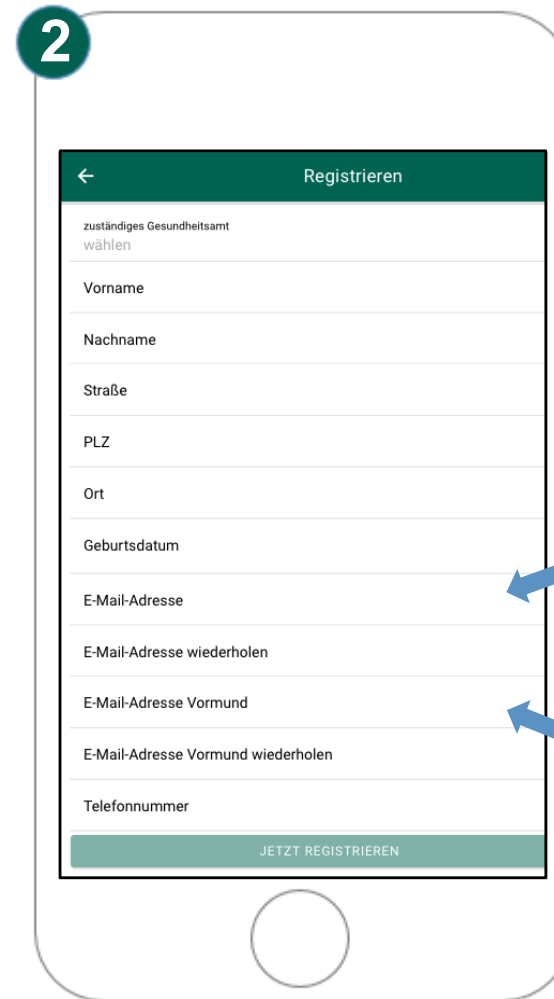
2

←
Registrieren

zuständiges Gesundheitsamt
wählen

Vorname

Nachname

Straße

PLZ

Ort

Geburtsdatum

E-Mail-Adresse

E-Mail-Adresse wiederholen

E-Mail-Adresse Vormund

E-Mail-Adresse Vormund wiederholen

Telefonnummer

JETZT REGISTRIEREN